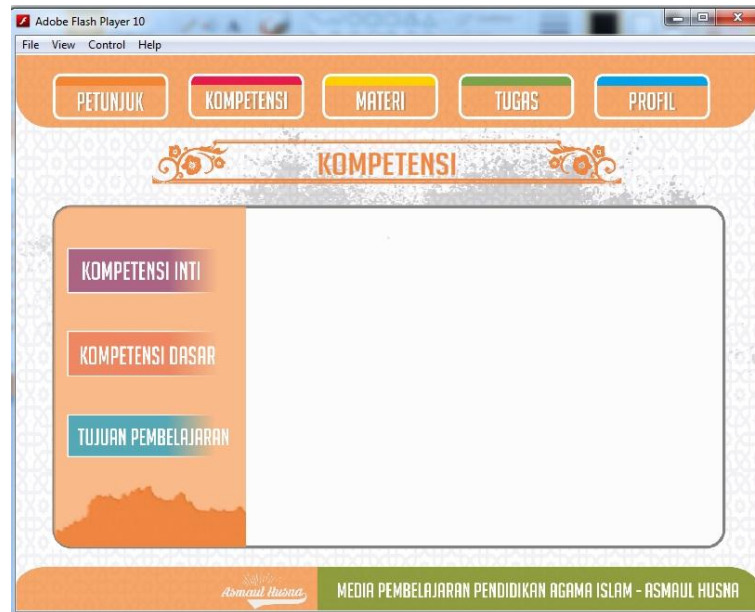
Adobe Flash Player 10

File View Control Help

PETUNJUK KOMPETENSI MATERI TUGAS PROFIL

KOMPETENSI

KOMPETENSI INTI

KOMPETENSI DASAR

TUJUAN PEMBELAJARAN

Asmaul Husna

MEDIA PEMBELAJARAN PENDIDIKAN AGAMA ISLAM - ASMAUL HUSNA